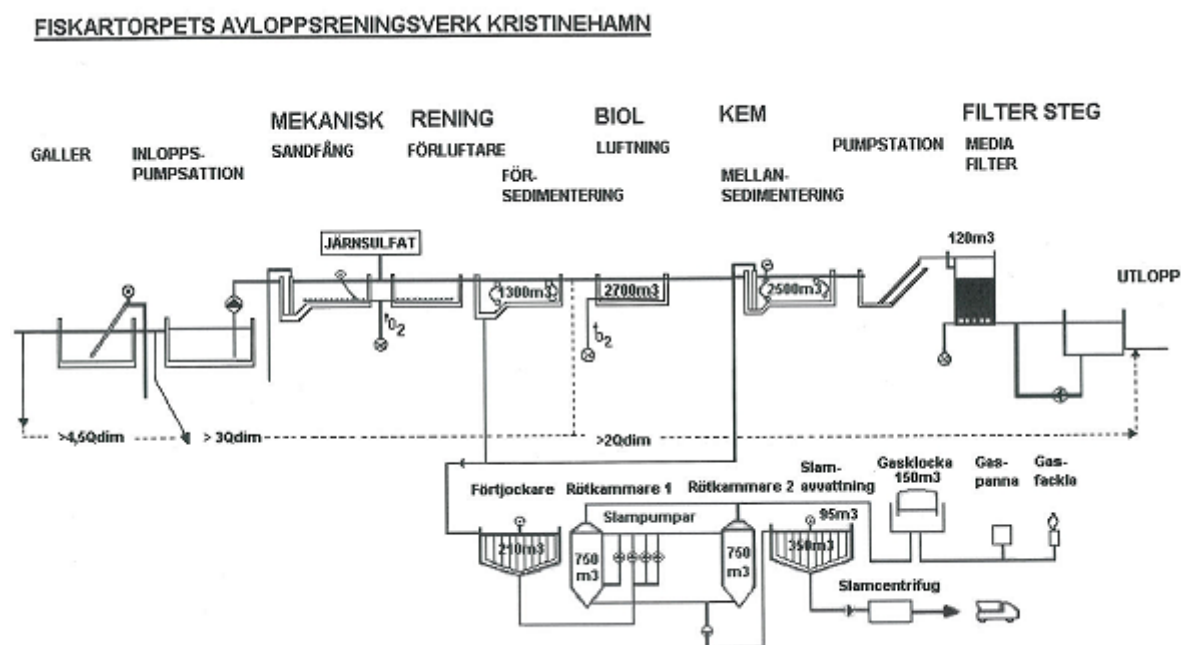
FISKARTORPETS AVLOPPSRENINGSVERK KRISTINEHAMN

MEKANISK RENING BIOL KEM FILTER STEG

GALLER
INLOPPS-PUMPSATTION
SANDFÅNG
FÖRLUFTARE
FÖR-SEDIMENTERING
LUFTNING
MELLAN-SEDIMENTERING
PUMPSTATION
MEDIA FILTER

JÄRNSULFAT
$O_2$
1300m3
2700m3
$O_2$
2500m3
120m3
UTLOPP

>4,5Qdim
> 3Qdim
>2Qdim

Förtjockare
Rötkammare 1
Rötkammare 2
Slam-avvattning
Gasklocka 150m3
Gas-panna
Gas-fackla
Slampumpar
210m3
750 m3
750 m3
95m3
350m3
Slamcentrifug